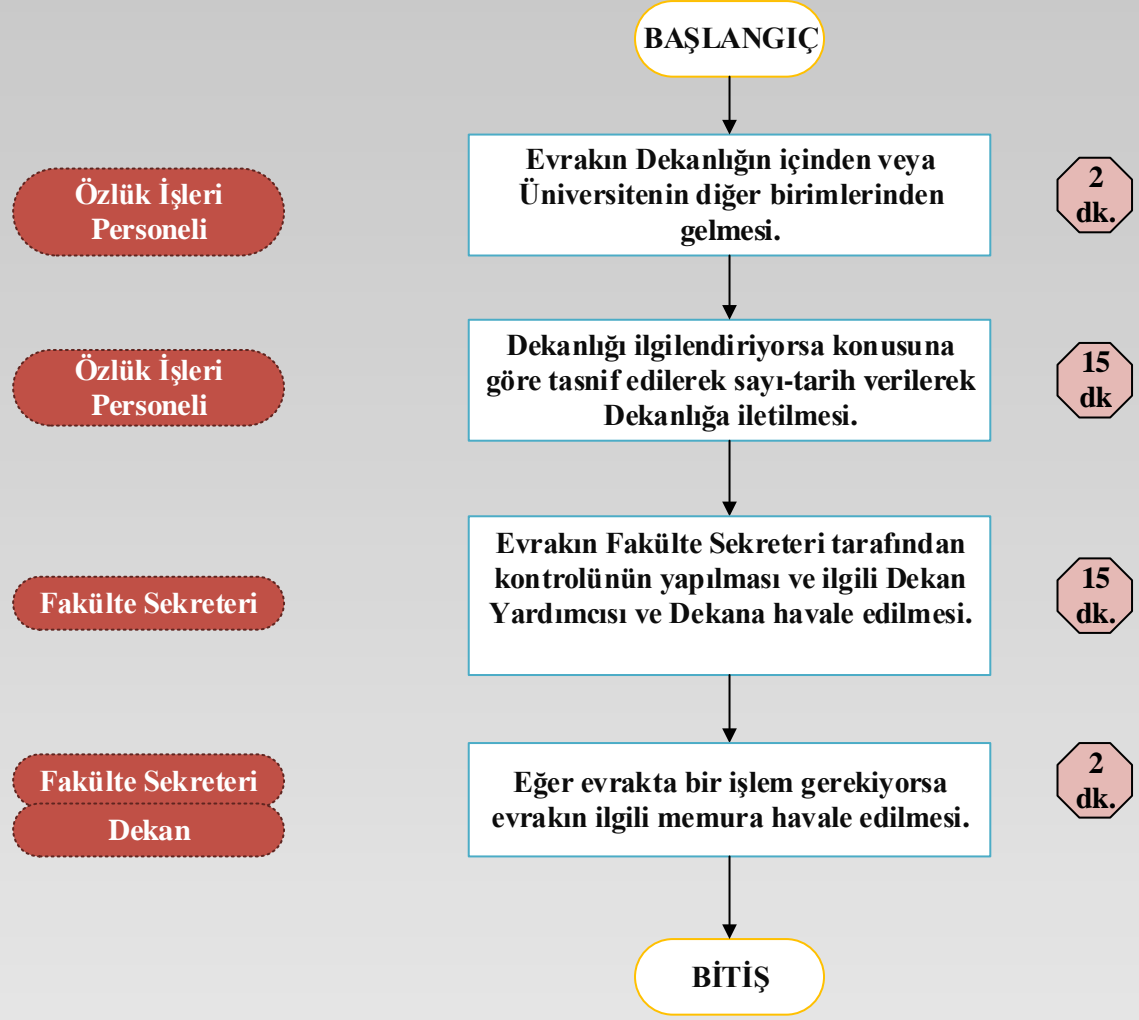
BAŞLANGIÇ

Özlük İşleri Personeli

Evrakın Dekanlığın içinden veya Üniversitenin diğer birimlerinden gelmesi.

2 dk.

Özlük İşleri Personeli

Dekanlığı ilgilendiriyorsa konusuna göre tasnif edilerek sayı-tarih verilerek Dekanlığa iletilmesi.

15 dk

Fakülte Sekreteri

Evrakın Fakülte Sekreteri tarafından kontrolünün yapılması ve ilgili Dekan Yardımcısı ve Dekana havale edilmesi.

15 dk.

Fakülte Sekreteri

Dekan

Eğer evrakta bir işlem gerekiyorsa evrakın ilgili memura havale edilmesi.

2 dk.

BİTİŞ